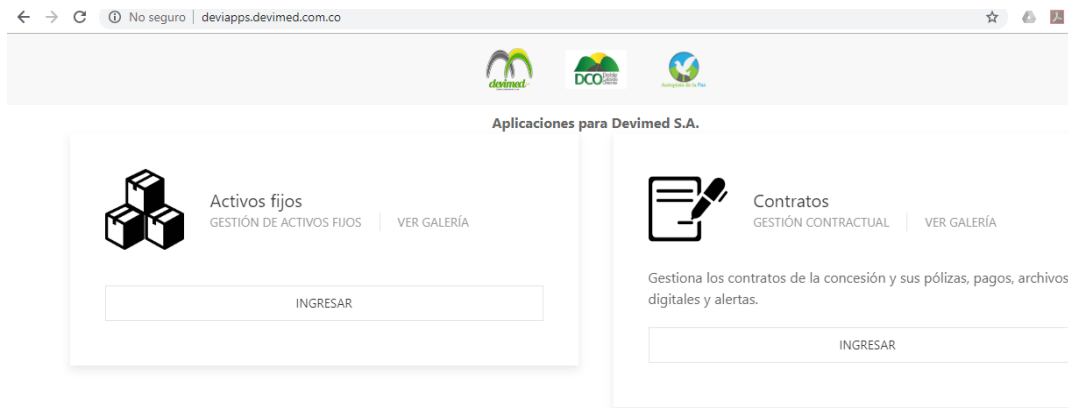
No seguro | deviapps.devimed.com.co

devimed

DCO

Aplicaciones para Devimed S.A.

Activos fijos
GESTIÓN DE ACTIVOS FIJOS | VER GALERÍA

INGRESAR

Contratos
GESTIÓN CONTRACTUAL | VER GALERÍA

Gestiona los contratos de la concesión y sus pólizas, pagos, archivos digitales y alertas.

INGRESAR